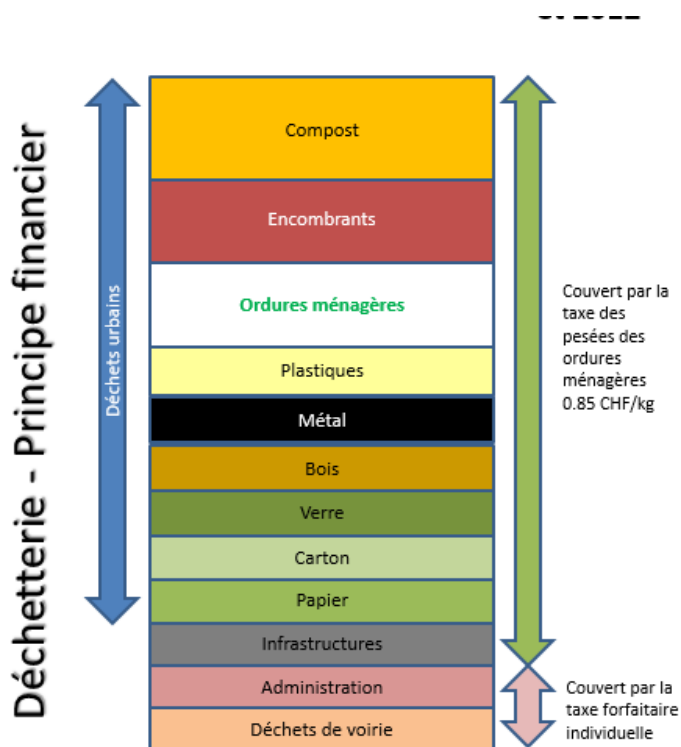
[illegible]

Déchetterie - Principe financier

Déchets urbains

Compost

Encombrants

Ordures ménagères

Plastiques

Métal

Bois

Verre

Carton

Papier

Infrastructures

Administration

Déchets de voirie

Couvert par la taxe des pesées des ordures ménagères 0.85 CHF/kg

Couvert par la taxe forfaitaire individuelle